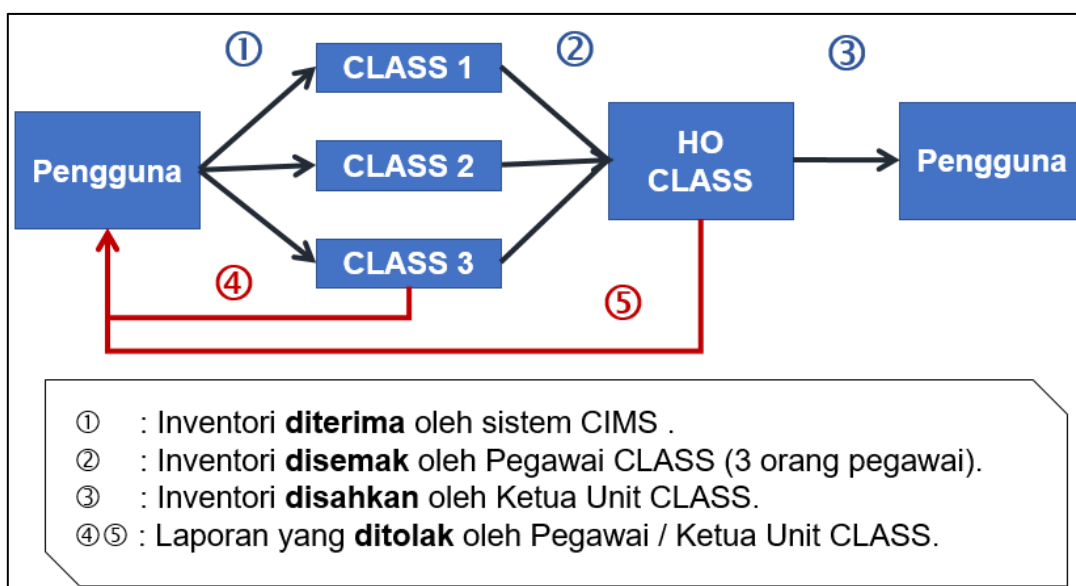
①

CLASS 1

②

③

Pengguna

CLASS 2

HO CLASS

Pengguna

CLASS 3

④

⑤

① : Inventori **diterima** oleh sistem CIMS .
② : Inventori **disemak** oleh Pegawai CLASS (3 orang pegawai).
③ : Inventori **disahkan** oleh Ketua Unit CLASS.
④⑤ : Laporan yang **ditolak** oleh Pegawai / Ketua Unit CLASS.